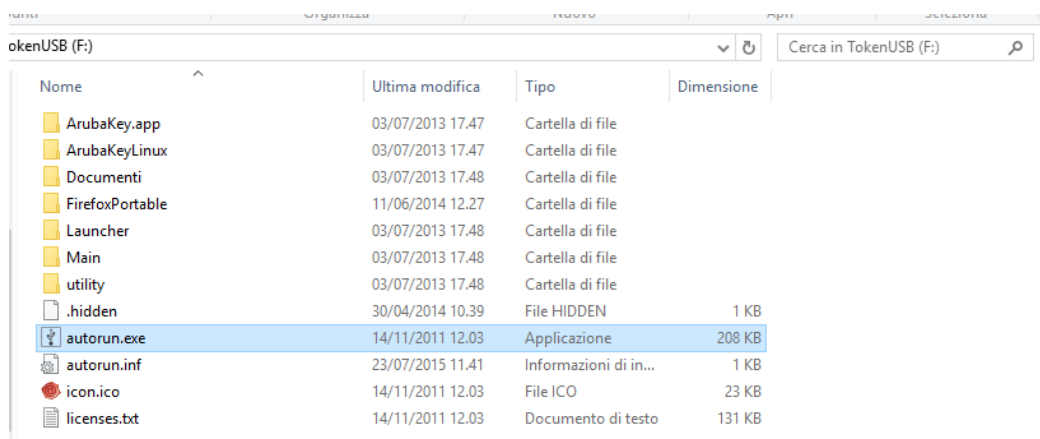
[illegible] | Organizza | Nuovo | Apri | Seleziona

okenUSB (F:)

Cerca in TokenUSB (F:)

| Nome | Ultima modifica | Tipo | Dimensione |
|---|---|---|---|
| ArubaKey.app | 03/07/2013 17.47 | Cartella di file | |
| ArubaKeyLinux | 03/07/2013 17.47 | Cartella di file | |
| Documenti | 03/07/2013 17.48 | Cartella di file | |
| FirefoxPortable | 11/06/2014 12.27 | Cartella di file | |
| Launcher | 03/07/2013 17.48 | Cartella di file | |
| Main | 03/07/2013 17.48 | Cartella di file | |
| utility | 03/07/2013 17.48 | Cartella di file | |
| .hidden | 30/04/2014 10.39 | File HIDDEN | 1 KB |
| autorun.exe | 14/11/2011 12.03 | Applicazione | 208 KB |
| autorun.inf | 23/07/2015 11.41 | Informazioni di in... | 1 KB |
| icon.ico | 14/11/2011 12.03 | File ICO | 23 KB |
| licenses.txt | 14/11/2011 12.03 | Documento di testo | 131 KB |